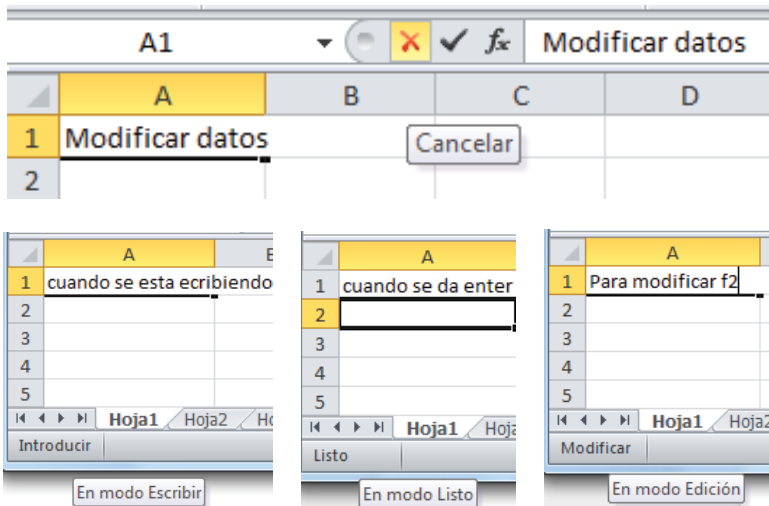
A1 $f_x$ Modificar datos

| | A | B | C | D |
|---|---|---|---|---|
| 1 | Modificar datos | | | |
| 2 | | | | |

Cancelar

| | A | B |
|---|---|---|
| 1 | cuando se esta ecribiendo | |
| 2 | | |
| 3 | | |
| 4 | | |
| 5 | | |

Hoja1 Hoja2 Ho

Introducir

En modo Escribir

| | A |
|---|---|
| 1 | cuando se da enter |
| 2 | |
| 3 | |
| 4 | |
| 5 | |

Hoja1 Hoja

Listo

En modo Listo

| | A |
|---|---|
| 1 | Para modificar f2 |
| 2 | |
| 3 | |
| 4 | |
| 5 | |

Hoja1 Hoja2

Modificar

En modo Edición